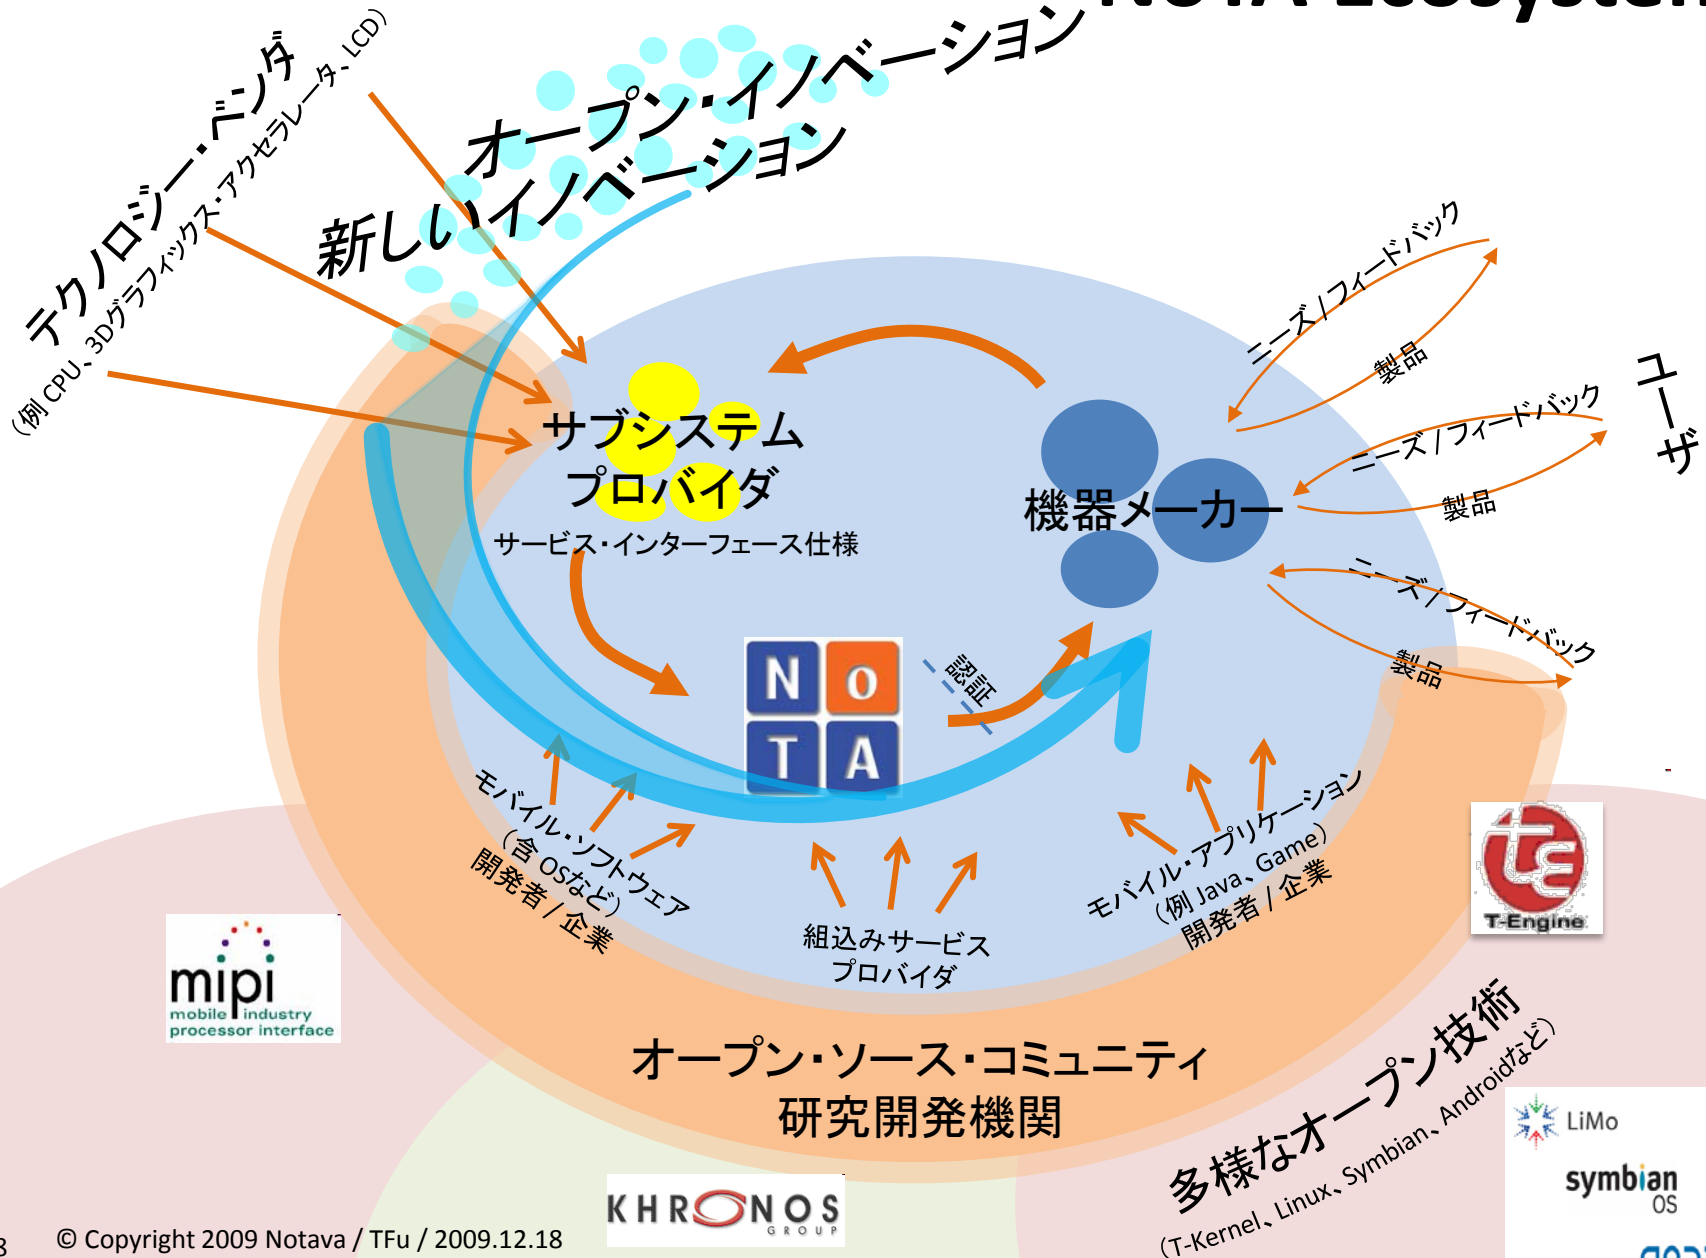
NOTA Ecosystem

オープン・イノベーション

新しいイノベーション

テクノロジー・ベンダ
（例 CPU、3Dグラフィックス・アクセラレータ、LCD）

サブシステム
プロバイダ

サービス・インターフェース仕様

機器メーカー

ニーズ / フィードバック
製品
ニーズ / フィードバック
製品
ニーズ / フィードバック
製品

ユーザ

認証

N O
T A

モバイル・ソフトウェア
（含 OSなど）
開発者 / 企業

組込みサービス
プロバイダ

モバイル・アプリケーション
（例 Java、Game）
開発者 / 企業

T-Engine

mipi
mobile industry
processor interface

オープン・ソース・コミュニティ
研究開発機関

多様なオープン技術
（T-Kernel、Linux、Symbian、Androidなど）

LiMo

symbian
OS

KHRONOS
GROUP

3 © Copyright 2009 Notava / TFu / 2009.12.18